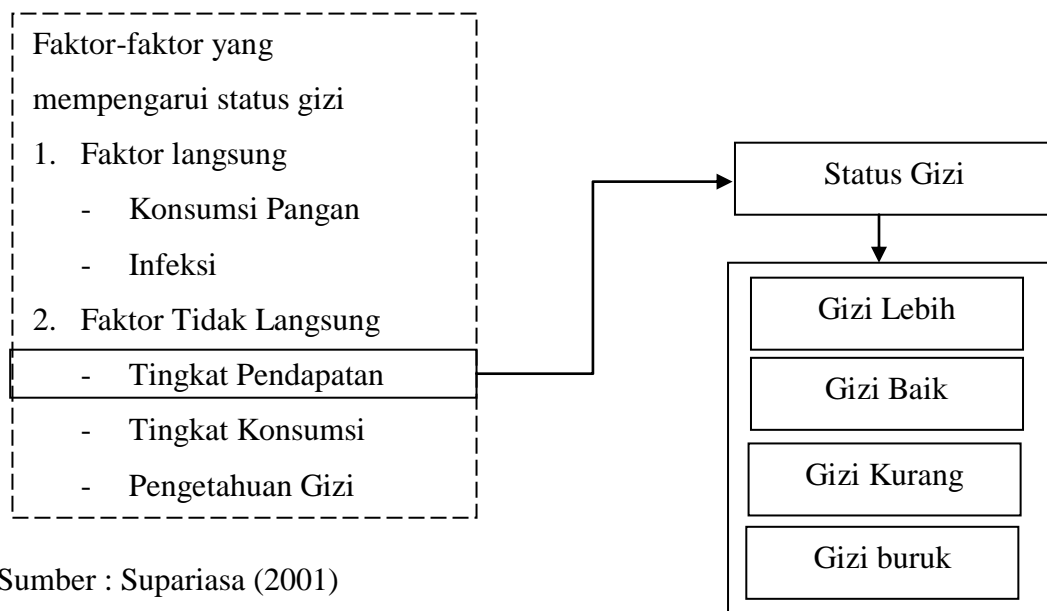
Faktor-faktor yang mempengarui status gizi

1. Faktor langsung
- Konsumsi Pangan
- Infeksi

2. Faktor Tidak Langsung
- Tingkat Pendapatan
- Tingkat Konsumsi
- Pengetahuan Gizi

Status Gizi

Gizi Lebih

Gizi Baik

Gizi Kurang

Gizi buruk

Sumber : Supariasa (2001)